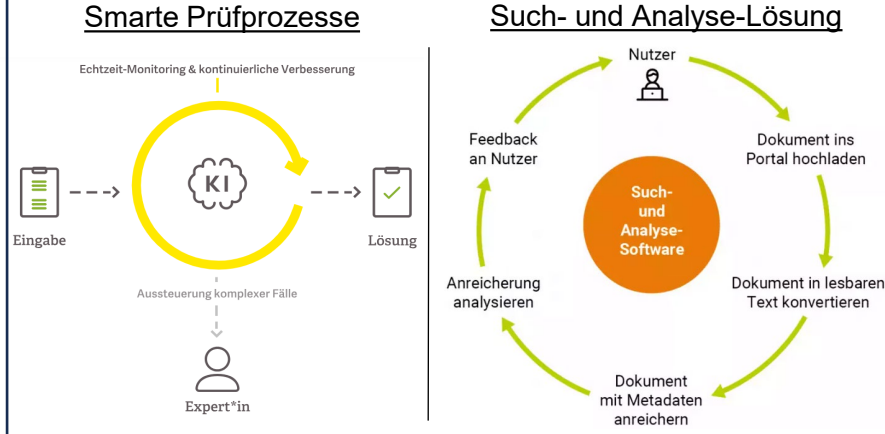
Smarte Prüfprozesse

Echtzeit-Monitoring & kontinuierliche Verbesserung

KI

Eingabe

Lösung

Aussteuerung komplexer Fälle

Expert*in

Such- und Analyse-Lösung

Nutzer

Dokument ins Portal hochladen

Dokument in lesbaren Text konvertieren

Dokument mit Metadaten anreichern

Anreicherung analysieren

Feedback an Nutzer

Such- und Analyse-Software